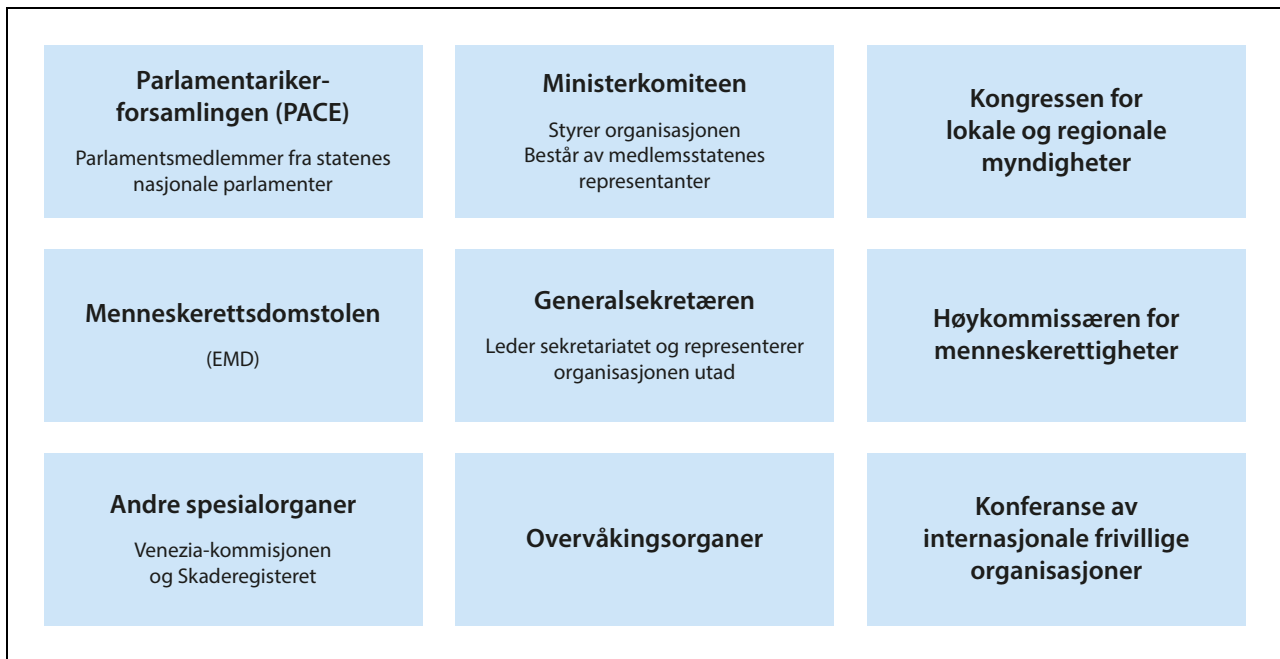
Parlamentarikerforsamlingen (PACE)

Parlamentsmedlemmer fra statenes nasjonale parlamenter

Ministerkomiteen

Styrer organisasjonen
Består av medlemsstatenes representanter

Kongressen for lokale og regionale myndigheter

Menneskerettsdomstolen

(EMD)

Generalsekretæren

Leder sekretariatet og representerer organisasjonen utad

Høykommissæren for menneskerettigheter

Andre spesialorganer

Venezia-kommisjonen og Skaderegisteret

Overvåkingsorganer

Konferanse av internasjonale frivillige organisasjoner